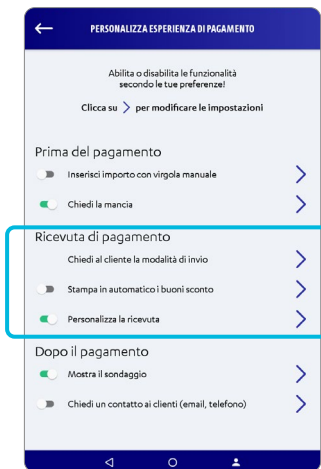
PERSONALIZZA ESPERIENZA DI PAGAMENTO

Abilita o disabilita le funzionalità secondo le tue preferenze!

Clicca su > per modificare le impostazioni

Prima del pagamento

Inserisci importo con virgola manuale

Chiedi la mancia

Ricevuta di pagamento

Chiedi al cliente la modalità di invio

Stampa in automatico i buoni sconto

Personalizza la ricevuta

Dopo il pagamento

Mostra il sondaggio

Chiedi un contatto ai clienti (email, telefono)